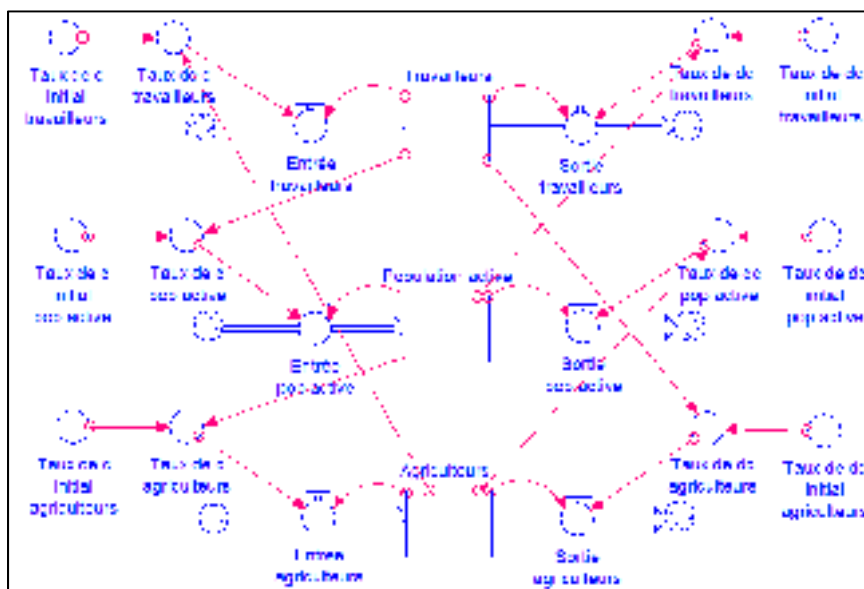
Taux de e initial travailleurs

Taux de e travailleurs

Travailleurs

Taux de de travailleurs

Taux de de initial travailleurs

Entrée travailleurs

Sortie travailleurs

Taux de e initial pop active

Taux de e pop active

Population active

Taux de de pop active

Taux de de initial pop active

Entrée pop active

Sortie pop active

Taux de e initial agriculteurs

Taux de e agriculteurs

Agriculteurs

Taux de de agriculteurs

Taux de de initial agriculteurs

Entrée agriculteurs

Sortie agriculteurs